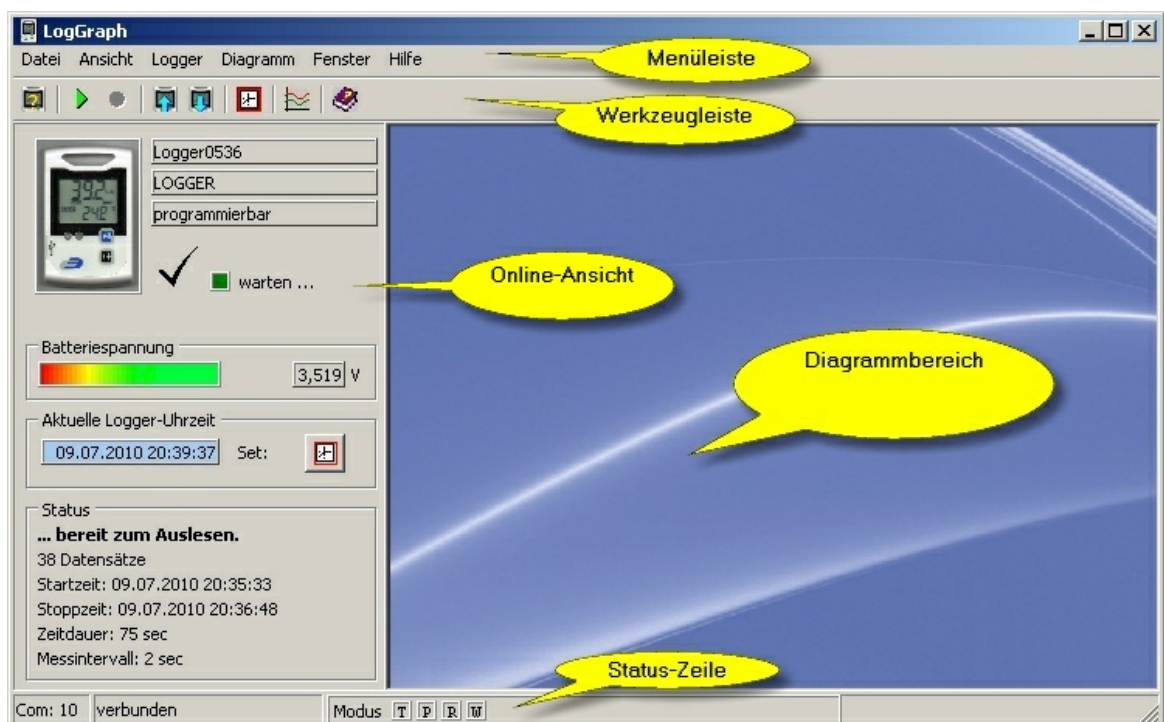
LogGraph

Datei Ansicht Logger Diagramm Fenster Hilfe

Menüleiste

Werkzeugleiste

Logger0536
LOGGER
programmierbar

39.2
24.8

warten ...

Online-Ansicht

Diagrammbereich

Batteriespannung
3,519 V

Aktuelle Logger-Uhrzeit
09.07.2010 20:39:37 Set:

Status
**... bereit zum Auslesen.**
38 Datensätze
Startzeit: 09.07.2010 20:35:33
Stoppzeit: 09.07.2010 20:36:48
Zeitdauer: 75 sec
Messintervall: 2 sec

Status-Zeile

Com: 10 verbunden Modus T P R W